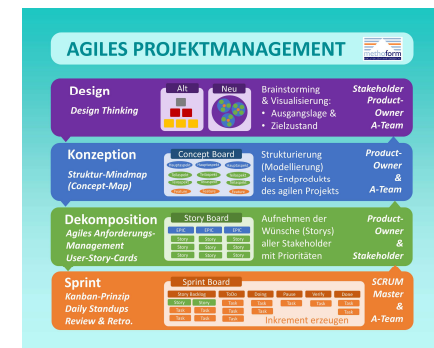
AGILES PROJEKTMANAGEMENT

metaform

Design
Design Thinking

Alt Neu

Brainstorming & Visualisierung:
• Ausgangslage &
• Zielzustand

Stakeholder Product-Owner A-Team

Konzeption
Struktur-Mindmap (Concept-Map)

Concept Board

Strukturierung (Modellierung) des Endprodukts des agilen Projekts

Product-Owner & A-Team

Dekomposition
Agiles Anforderungs-Management User-Story-Cards

Story Board

EPIC EPIC EPIC
Story Story Story
Story Story Story
Story Story Story

Aufnehmen der Wünsche (Storys) aller Stakeholder mit Prioritäten

Product-Owner & Stakeholder

Sprint
Kanban-Prinzip Daily Standups Review & Retro.

Sprint Board

Story Backlog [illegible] Doing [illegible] Verify Done
Story Task Task Task Task Task
Story Task Task Task Task
Task Task

Inkrement erzeugen

SCRUM Master & A-Team